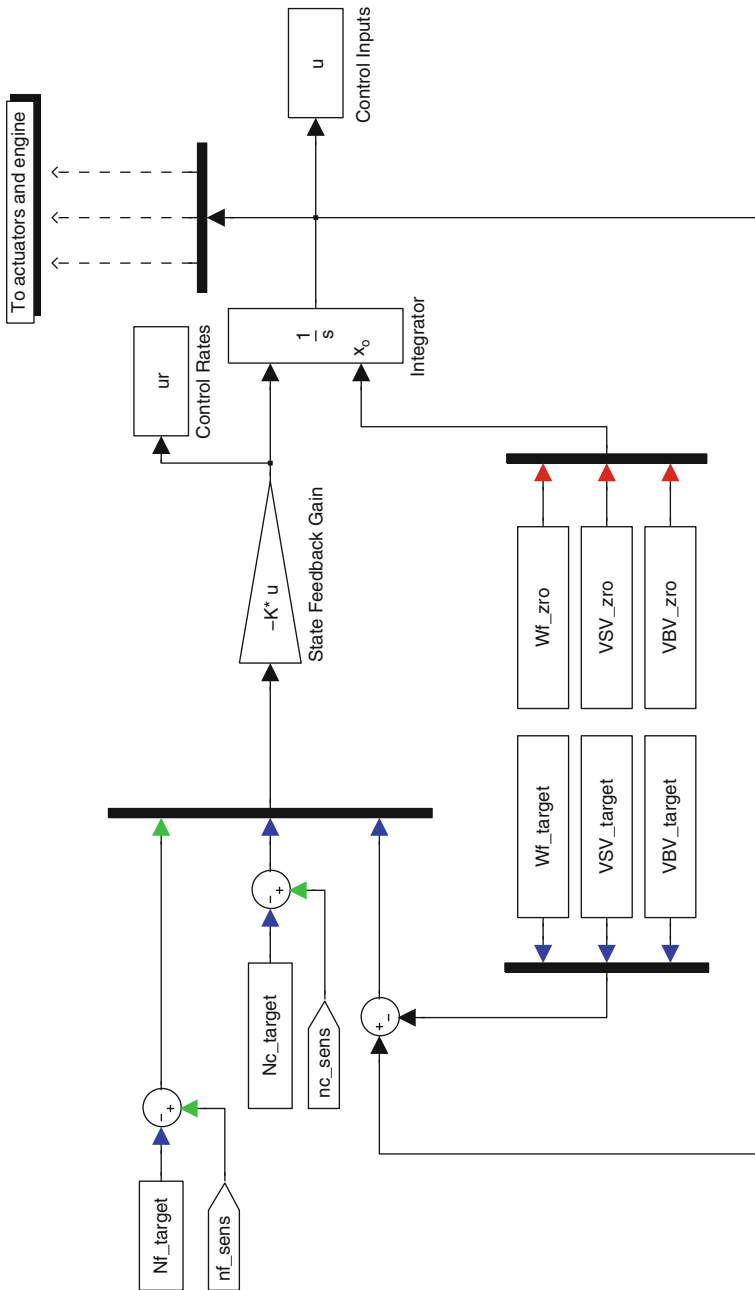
To actuators and engine

u

Control Inputs

ur

Control Rates

$\frac{1}{s}$

$x_o$

Integrator

-K* u

State Feedback Gain

Wf_zro

VSV_zro

VBV_zro

Wf_target

VSV_target

VBV_target

Nc_target

nc_sens

Nf_target

nf_sens

-
+

-
+

+
-